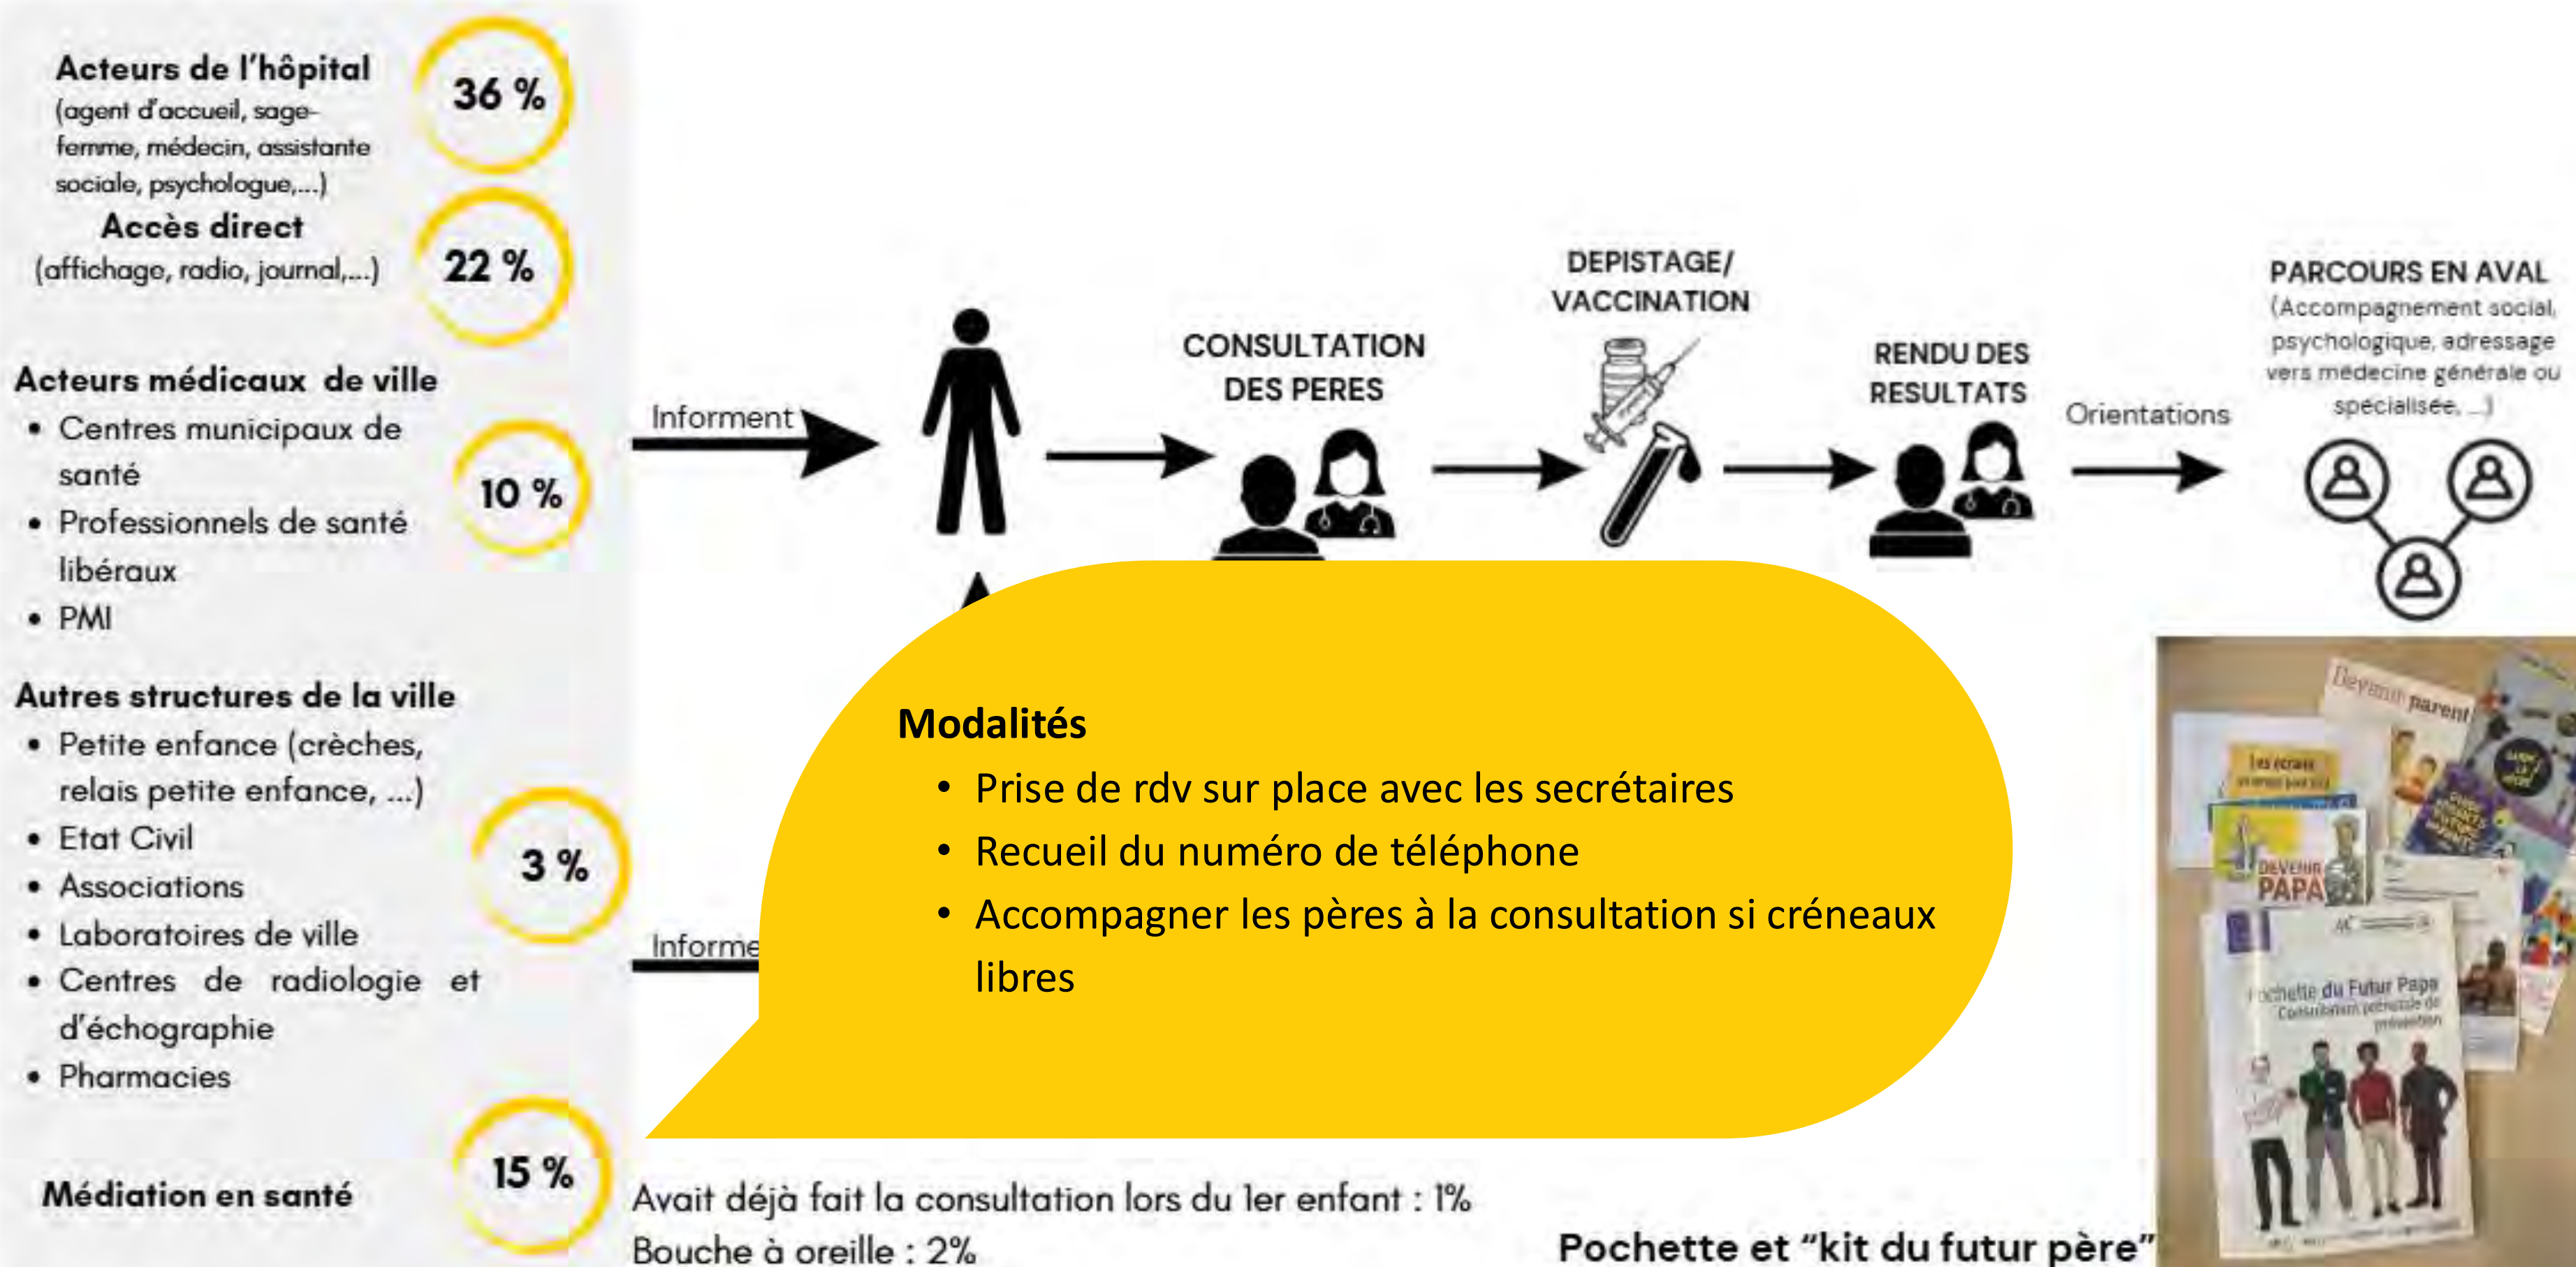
Acteurs de l'hôpital
(agent d'accueil, sage-femme, médecin, assistante sociale, psychologue,...)

36 %

Accès direct
(affichage, radio, journal,...)

22 %

Acteurs médicaux de ville
• Centres municipaux de santé
• Professionnels de santé libéraux
• PMI

10 %

Autres structures de la ville
• Petite enfance (crèches, relais petite enfance, ...)
• Etat Civil
• Associations
• Laboratoires de ville
• Centres de radiologie et d'échographie
• Pharmacies

3 %

Médiation en santé

15 %

Informent

Informe

CONSULTATION DES PERES

DEPISTAGE/ VACCINATION

RENDU DES RESULTATS

Orientations

PARCOURS EN AVAL
(Accompagnement social, psychologique, adressage vers médecine générale ou spécialisée, ...)

Modalités
• Prise de rdv sur place avec les secrétaires
• Recueil du numéro de téléphone
• Accompagner les pères à la consultation si créneaux libres

Avait déjà fait la consultation lors du 1er enfant : 1%
Bouche à oreille : 2%

Devenir parent
Les écrans
DEVENIR PAPA
Pochette du Futur Papa
Consultation prénatale de prévention

Pochette et "kit du futur père"